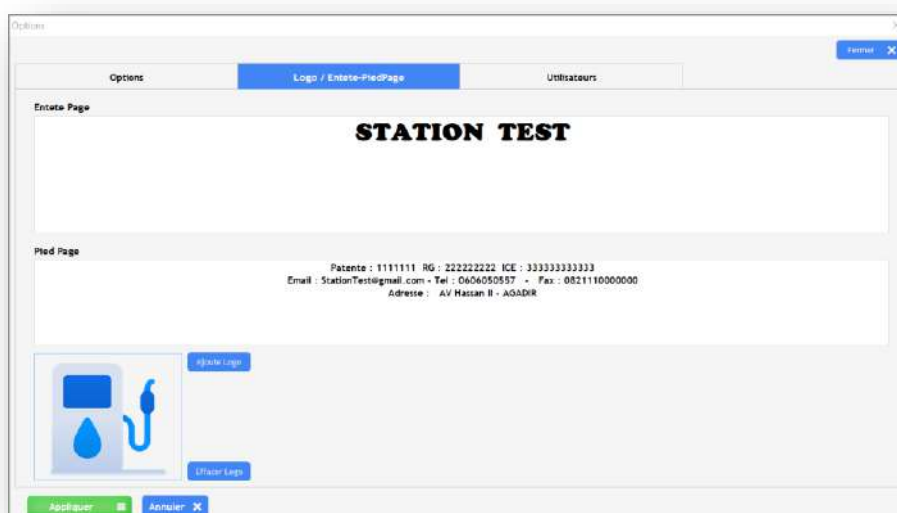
Options

Fermer

Options

Logo / Entete-PiedPage

Utilisateurs

Entete Page

STATION TEST

Pied Page

Patente : 1111111 RG : 222222222 ICE : 333333333333
Email : StationTest@gmail.com - Tel : 0606050557 - Fax : 0821110000000
Adresse : AV Hassan II - AGADIR

Ajoute Logo

Effacer Logo

Appliquer

Annuler